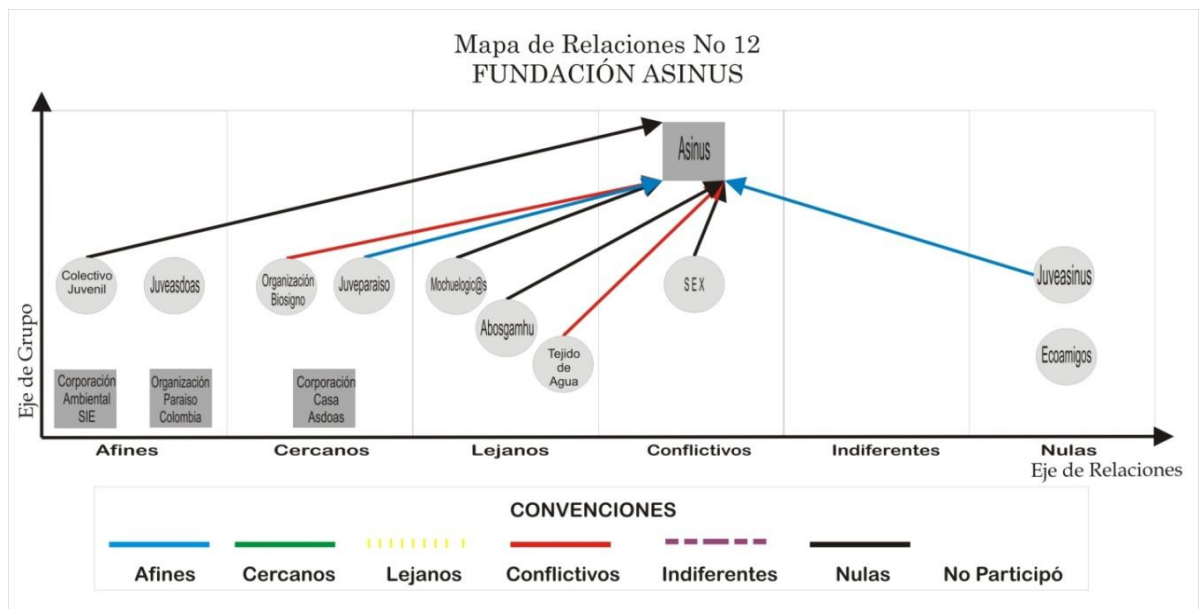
Mapa de Relaciones No 12
FUNDACIÓN ASINUS

Asinus

Colectivo Juvenil
Juveasdoas
Organización Biosigno
Juveparaiso
Mochuelogic@s
Abosgamhu
Tejido de Agua
SEX
Juveasinus
Ecoamigos

Corporación Ambiental SIE
Organización Paraiso Colombia
Corporación Casa Asdoas

Eje de Grupo

Afines
Cercanos
Lejanos
Conflictivos
Indiferentes
Nulas
Eje de Relaciones

CONVENCIONES

Afines
Cercanos
Lejanos
Conflictivos
Indiferentes
Nulas
No Participó